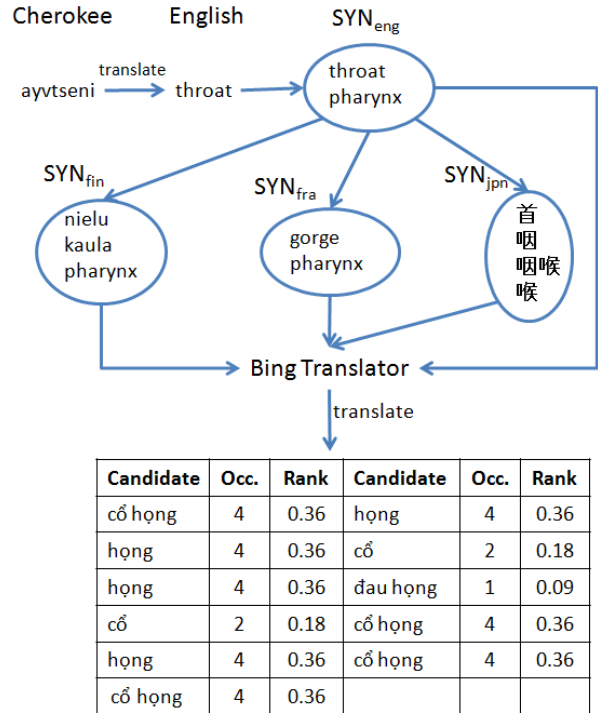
Cherokee English $SYN_{eng}$

ayvtseni translate throat

throat pharynx

$SYN_{fin}$ $SYN_{fra}$ $SYN_{jpn}$

nielu kaula pharynx

gorge pharynx

首 咽 咽喉 喉

Bing Translator

translate

| Candidate | Occ. | Rank | Candidate | Occ. | Rank |
|---|---|---|---|---|---|
| cổ họng | 4 | 0.36 | họng | 4 | 0.36 |
| họng | 4 | 0.36 | cổ | 2 | 0.18 |
| họng | 4 | 0.36 | đau họng | 1 | 0.09 |
| cổ | 2 | 0.18 | cổ họng | 4 | 0.36 |
| họng | 4 | 0.36 | cổ họng | 4 | 0.36 |
| cổ họng | 4 | 0.36 | | | |